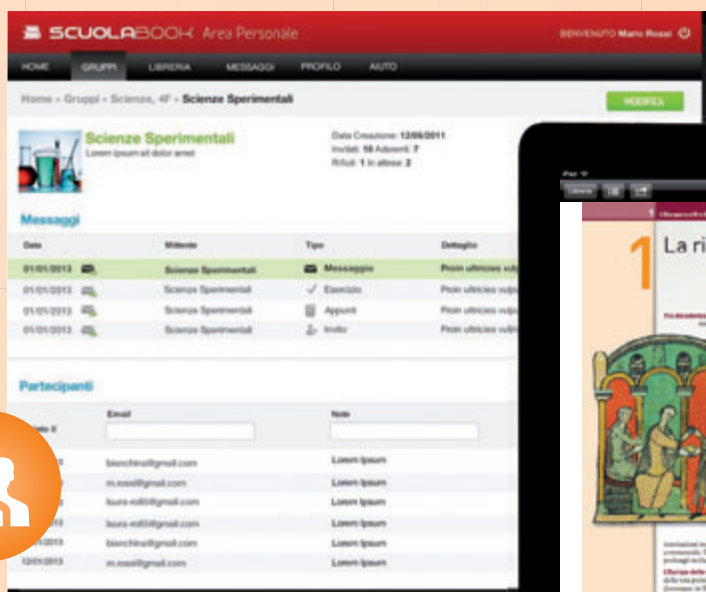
SCUOLABOOK Area Personale
BENVENUTO Mario Rossi

HOME GRUPPI LIBRERIA MESSAGGI PROFILO AIUTO

Home › Gruppi › Scienze, 4F › Scienze Sperimentali

MODIFICA

Scienze Sperimentali
Lorem ipsum sit dolor amet

Data Creazione: 12/06/2011
Invitati: 10 Aderenti: 7
Rifiuti: 1 In attesa: 2

Messaggi

| Data | Mittente | Tipo | Dettaglio |
|---|---|---|---|
| 01/01/2013 | Scienze Sperimentali | Messaggio | Proin ultricies vulp |
| 01/01/2013 | Scienze Sperimentali | Esercizio | Proin ultricies vulp |
| 01/01/2013 | Scienze Sperimentali | Appunti | Proin ultricies vulp |
| 01/01/2013 | Scienze Sperimentali | Invito | Proin ultricies vulp |

Partecipanti

| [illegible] | Email | Note |
|---|---|---|
| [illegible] | bianchina@gmail.com | Lorem Ipsum |
| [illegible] | m.rossi@gmail.com | Lorem Ipsum |
| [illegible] | laura-m85@gmail.com | Lorem Ipsum |
| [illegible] | laura-m85@gmail.com | Lorem Ipsum |
| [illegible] | bianchina@gmail.com | Lorem Ipsum |
| 12/01/2013 | m.rossi@gmail.com | Lorem Ipsum |

iPad
Librerie

1 La ri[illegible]

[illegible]